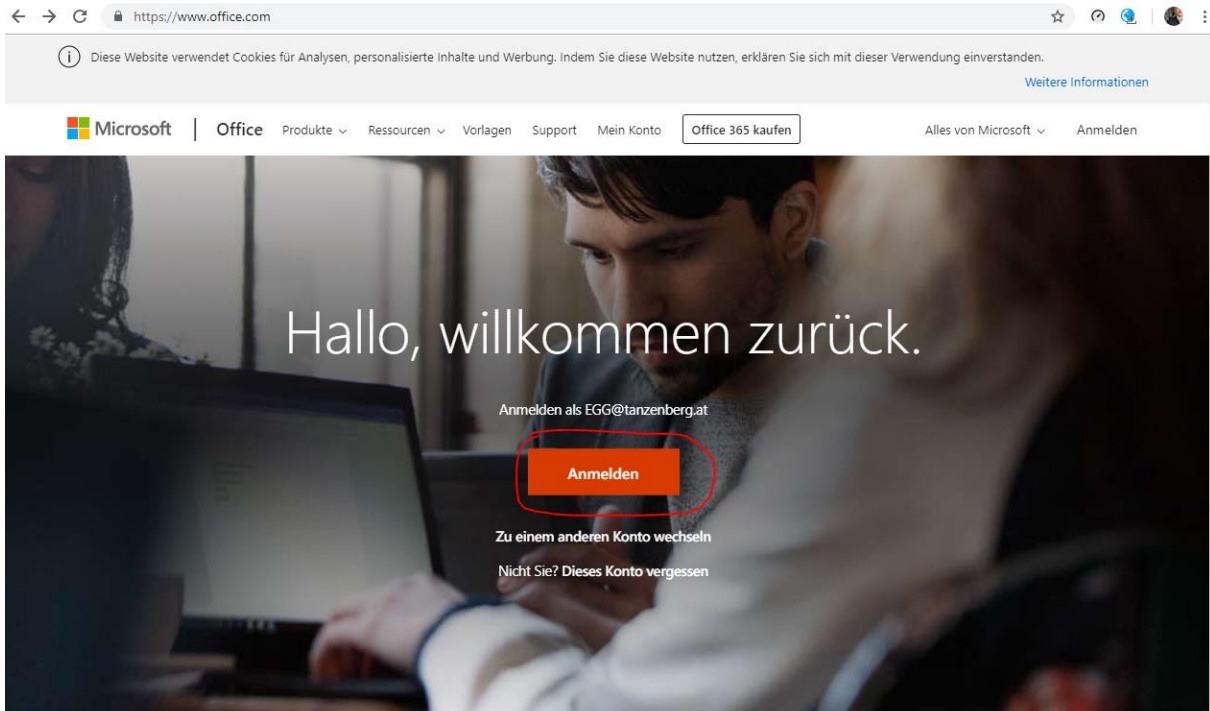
https://www.office.com

Diese Website verwendet Cookies für Analysen, personalisierte Inhalte und Werbung. Indem Sie diese Website nutzen, erklären Sie sich mit dieser Verwendung einverstanden.

Weitere Informationen

Microsoft | Office Produkte Ressourcen Vorlagen Support Mein Konto Office 365 kaufen Alles von Microsoft Anmelden

Hallo, willkommen zurück.

Anmelden als EGG@tanzenberg.at

Anmelden

Zu einem anderen Konto wechseln

Nicht Sie? Dieses Konto vergessen